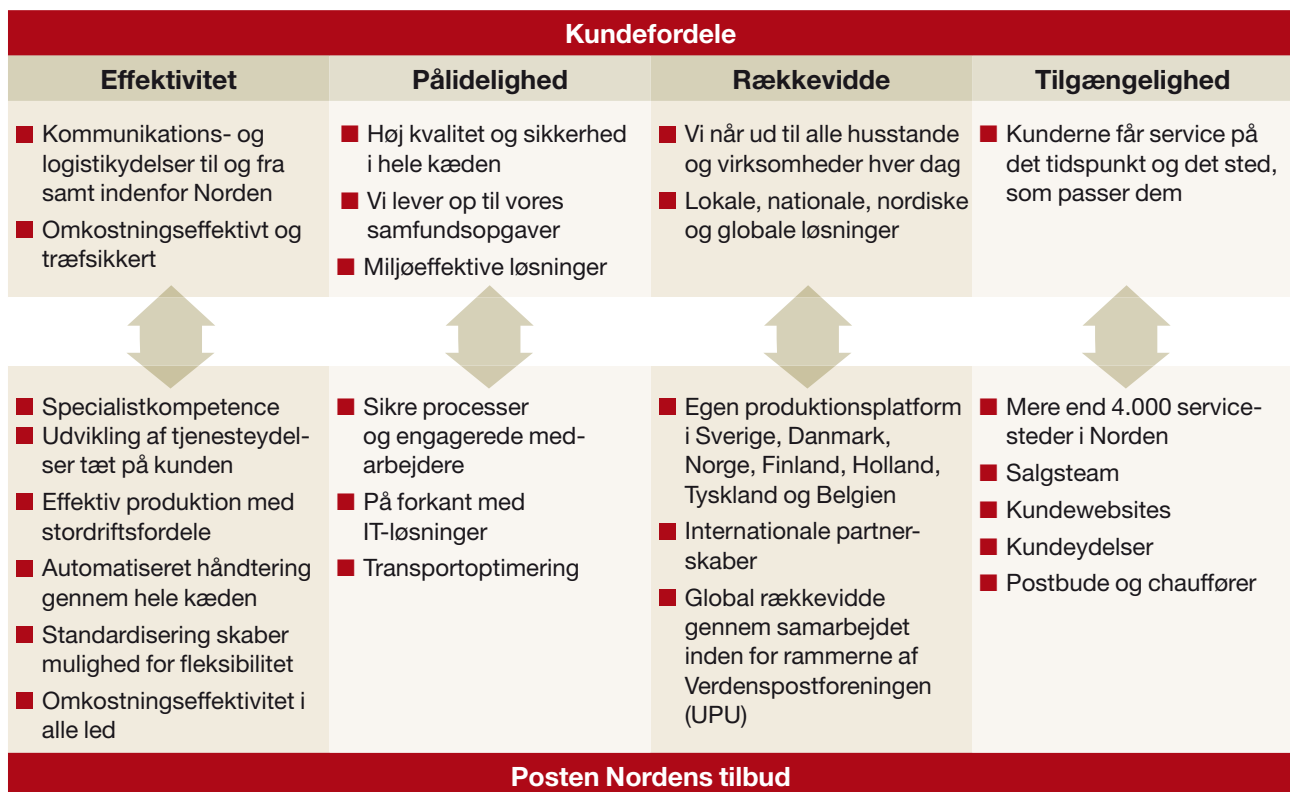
Kundefordele

| Effektivitet | Pålidelighed | Rækkevidde | Tilgængelighed |
|---|---|---|---|
| Kommunikations- og logistikydelser til og fra samt indenfor Norden<br>Omkostningseffektivt og træfsikkert | Høj kvalitet og sikkerhed i hele kæden<br>Vi lever op til vores samfundsopgaver<br>Miljøeffektive løsninger | Vi når ud til alle husstande og virksomheder hver dag<br>Lokale, nationale, nordiske og globale løsninger | Kunderne får service på det tidspunkt og det sted, som passer dem |
| Specialistkompetence<br>Udvikling af tjenesteydelser tæt på kunden<br>Effektiv produktion med stordriftsfordele<br>Automatiseret håndtering gennem hele kæden<br>Standardisering skaber mulighed for fleksibilitet<br>Omkostningseffektivitet i alle led | Sikre processer og engagerede medarbejdere<br>På forkant med IT-løsninger<br>Transportoptimering | Egen produktionsplatform i Sverige, Danmark, Norge, Finland, Holland, Tyskland og Belgien<br>Internationale partnerskaber<br>Global rækkevidde gennem samarbejdet inden for rammerne af Verdenspostforeningen (UPU) | Mere end 4.000 servicesteder i Norden<br>Salgsteam<br>Kundewebsites<br>Kundeydelser<br>Postbude og chauffører |

Posten Nordens tilbud